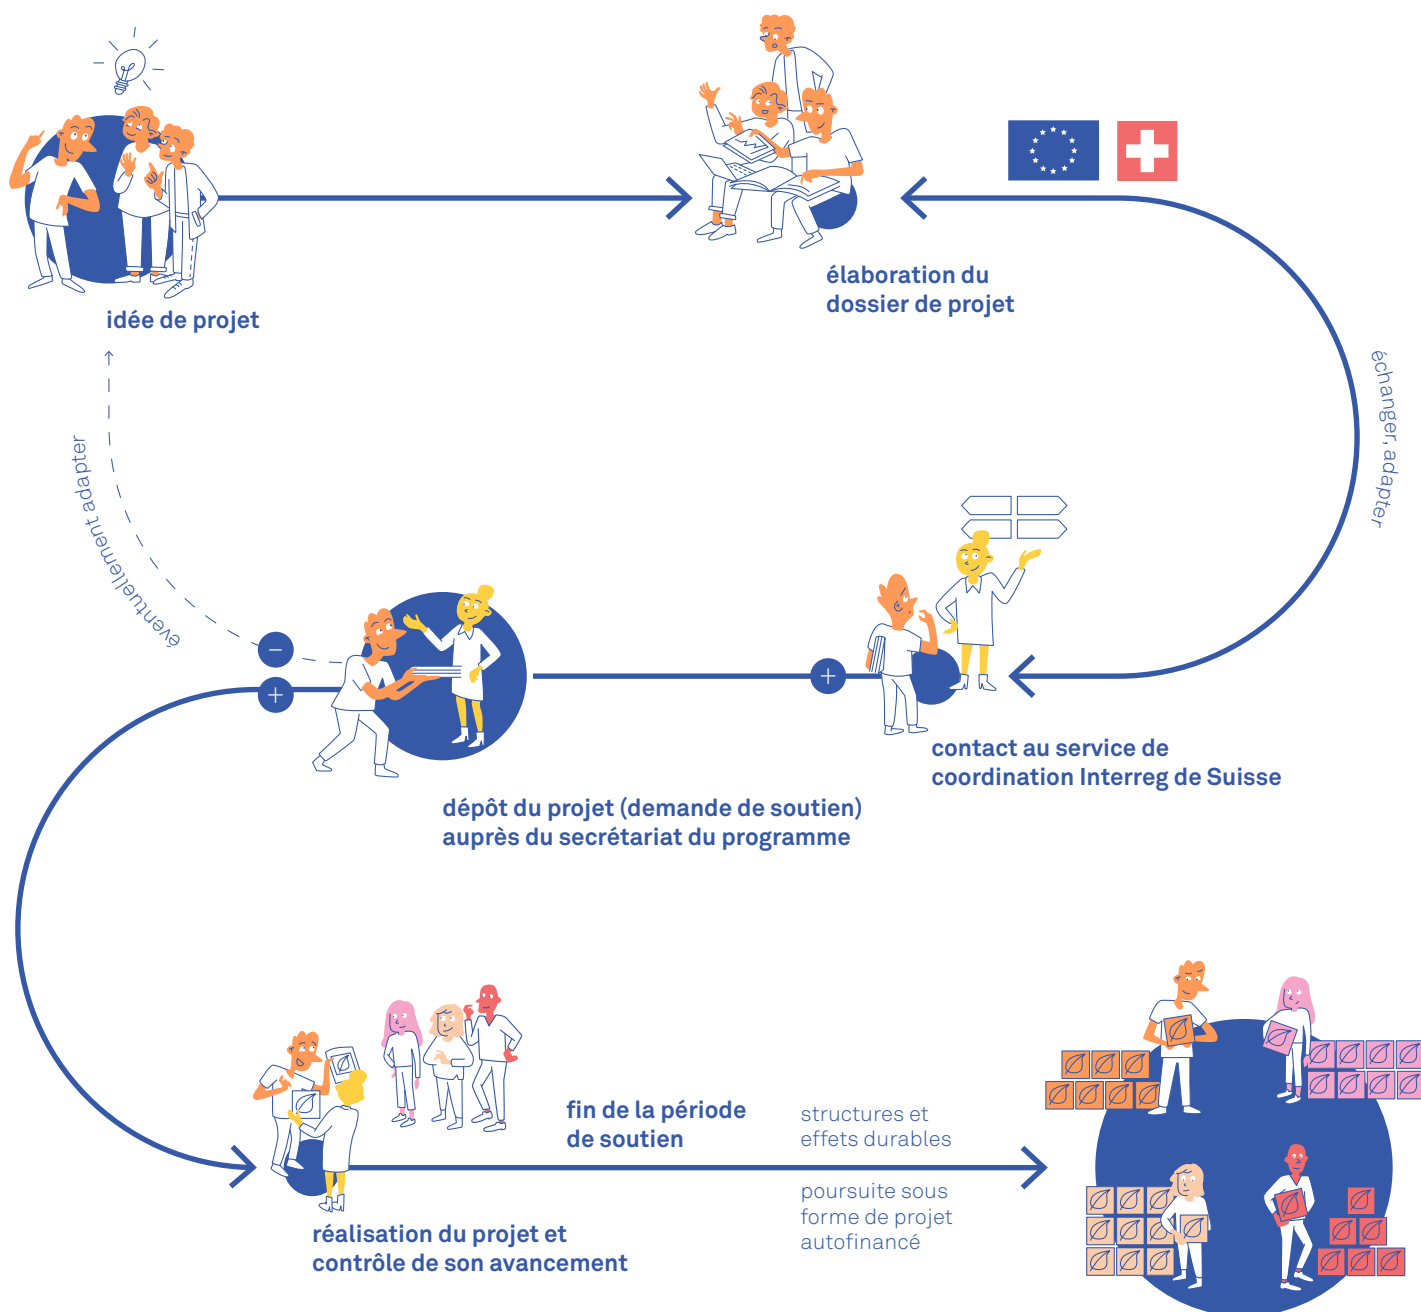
idée de projet

élaboration du dossier de projet

échanger, adapter

éventuellement adapter

–

+

+

contact au service de coordination Interreg de Suisse

dépôt du projet (demande de soutien) auprès du secrétariat du programme

fin de la période de soutien

structures et effets durables

poursuite sous forme de projet autofinancé

réalisation du projet et contrôle de son avancement